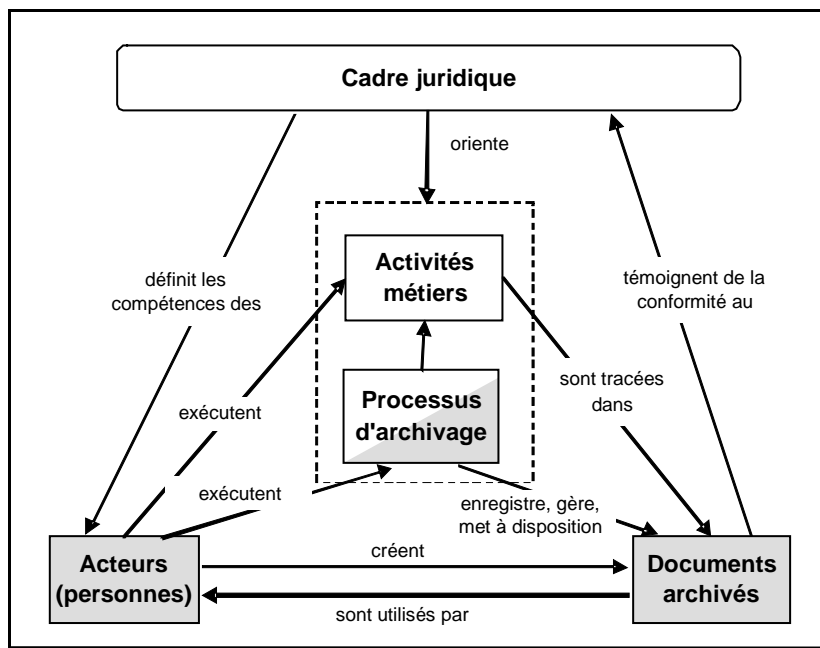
Cadre juridique

oriente

définit les compétences des

témoignent de la conformité au

Activités métiers

Processus d'archivage

exécutent

exécutent

sont tracées dans

enregistre, gère, met à disposition

Acteurs (personnes)

créent

sont utilisés par

Documents archivés